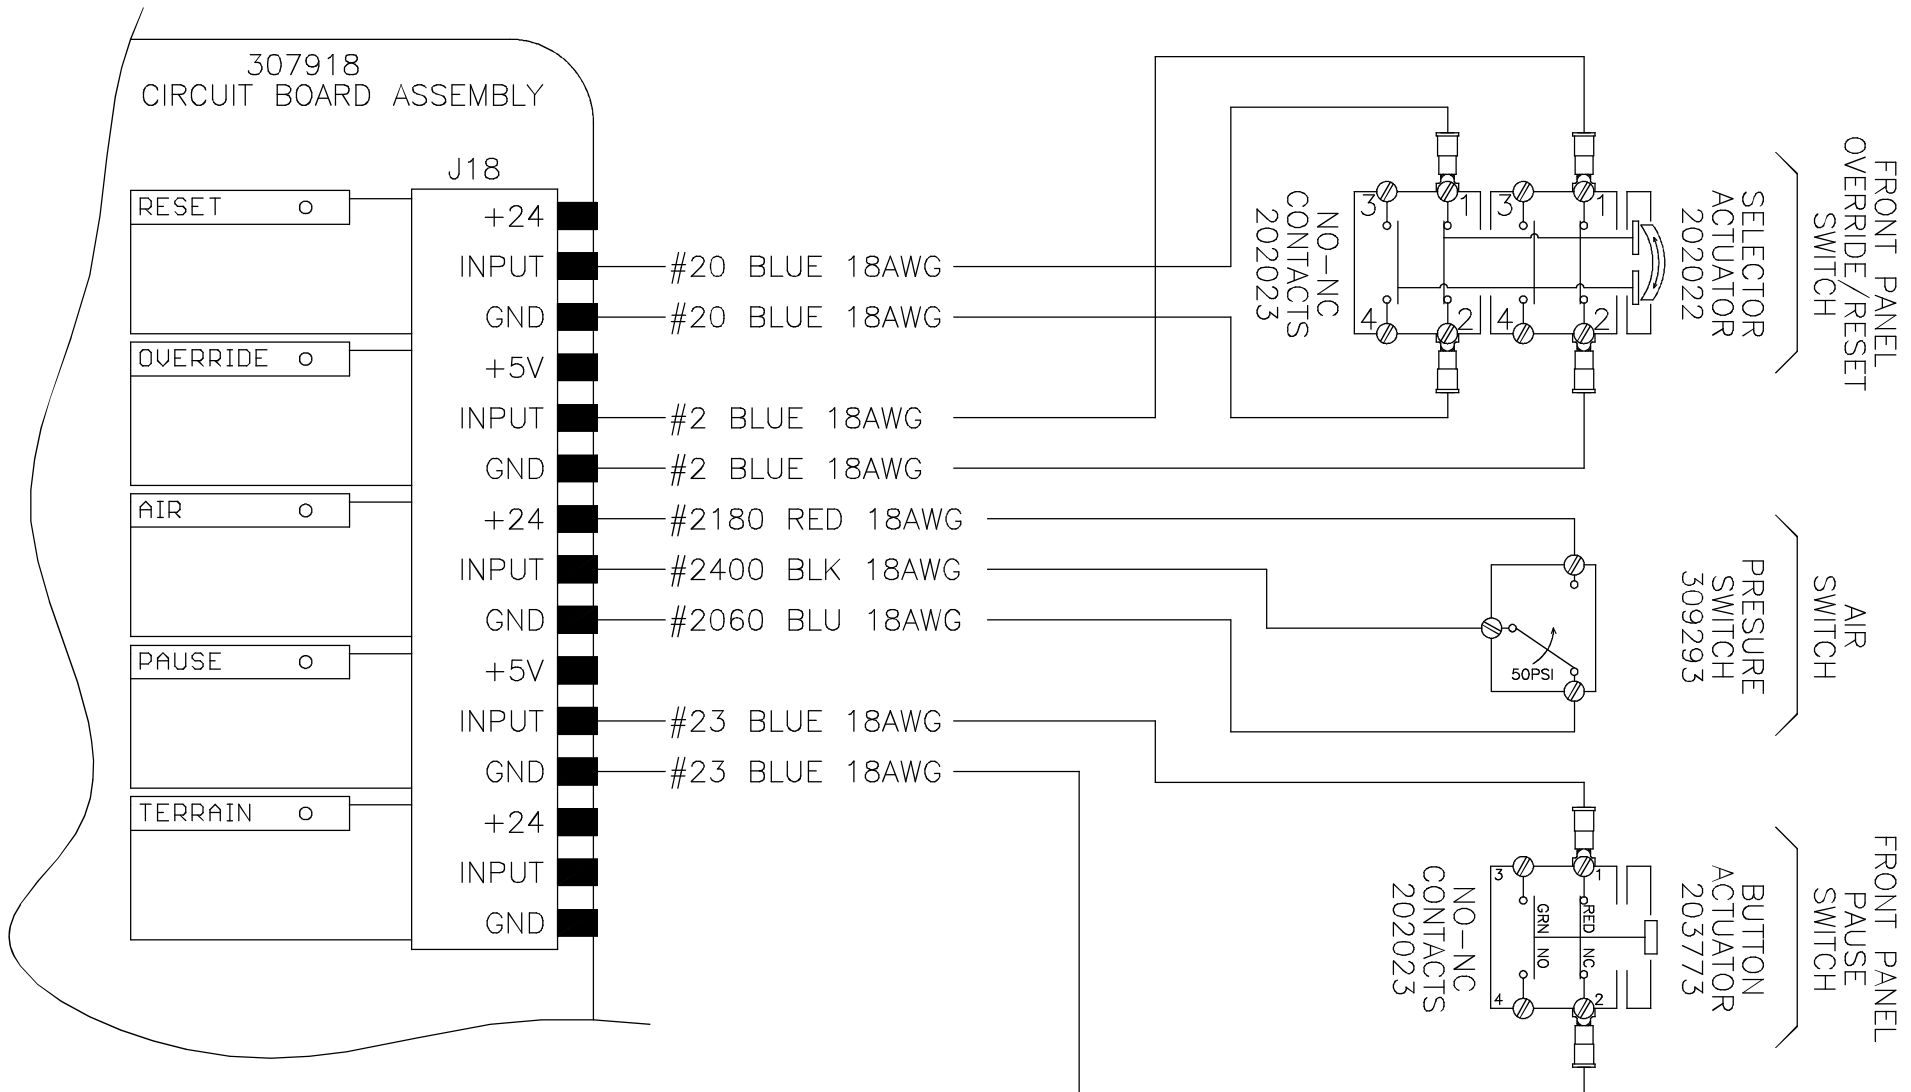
307918
CIRCUIT BOARD ASSEMBLY

J18

RESET
OVERRIDE
AIR
PAUSE
TERRAIN

+24
INPUT
GND
+5V
INPUT
GND
+24
INPUT
GND
+5V
INPUT
GND
+24
INPUT
GND

#20 BLUE 18AWG
#20 BLUE 18AWG
#2 BLUE 18AWG
#2 BLUE 18AWG
#2180 RED 18AWG
#2400 BLK 18AWG
#2060 BLU 18AWG
#23 BLUE 18AWG
#23 BLUE 18AWG

3 1 3 1
4 2 4 2

NO-NC CONTACTS 202023

SELECTOR ACTUATOR 202022

FRONT PANEL OVERRIDE/RESET SWITCH

50PSI

PRESURE SWITCH 309293

AIR SWITCH

3 1
GRN RED
NO NC
4 2

NO-NC CONTACTS 202023

BUTTON ACTUATOR 203773

FRONT PANEL PAUSE SWITCH